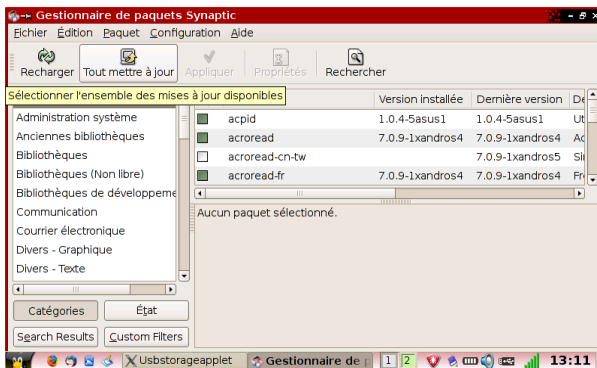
Gestionnaire de paquets Synaptic

Fichier Édition Paquet Configuration Aide

Recharger Tout mettre à jour Appliquer Propriétés Rechercher

Sélectionner l'ensemble des mises à jour disponibles

| | | Version installée | Dernière version | De |
|---|---|---|---|---|
| | acpid | 1.0.4-5asus1 | 1.0.4-5asus1 | Ut |
| | acroread | 7.0.9-1xandros4 | 7.0.9-1xandros4 | Ac |
| | acroread-cn-tw | | 7.0.9-1xandros5 | Si |
| | acroread-fr | 7.0.9-1xandros4 | 7.0.9-1xandros4 | Fr |

Administration système
Anciennes bibliothèques
Bibliothèques
Bibliothèques (Non libre)
Bibliothèques de développeme
Communication
Courrier électronique
Divers - Graphique
Divers - Texte

Aucun paquet sélectionné.

Catégories État

Search Results Custom Filters

Usbstorageapplet Gestionnaire de 1 2 13:11